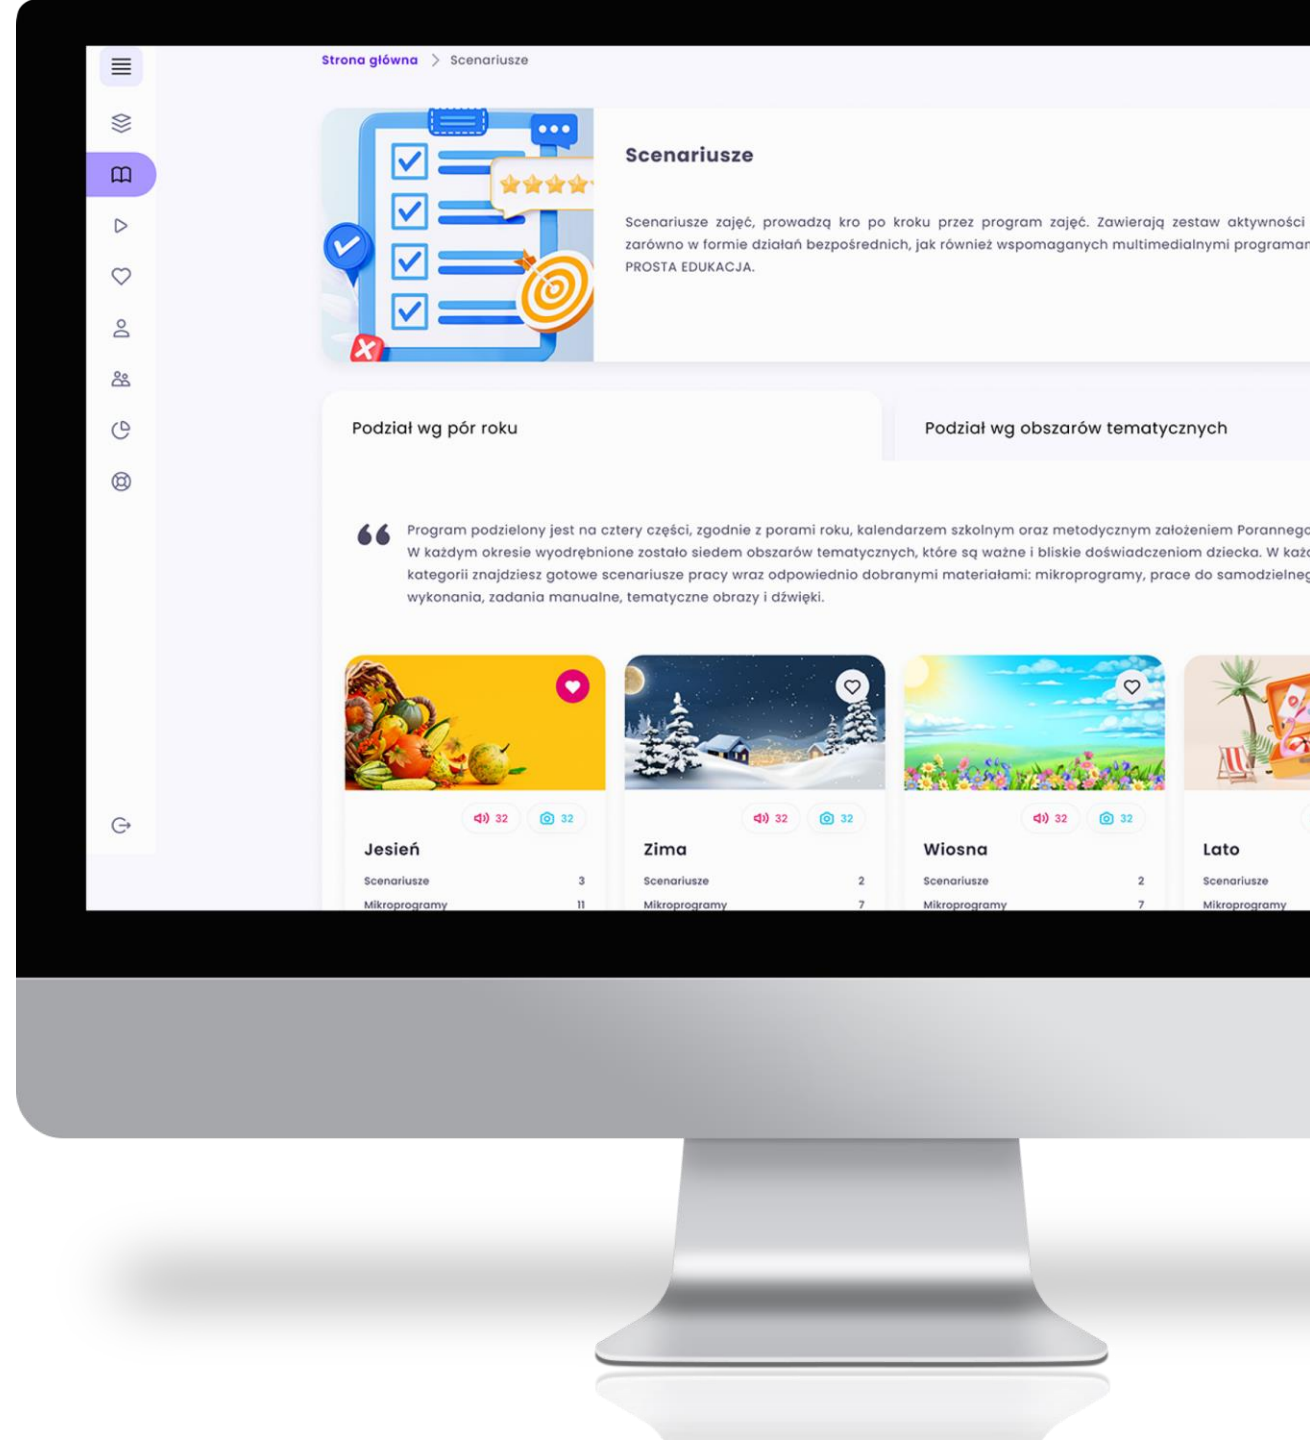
Strona główna > Scenariusze

Scenariusze

Scenariusze zajęć, prowadzą kro po kroku przez program zajęć. Zawierają zestaw aktywności zarówno w formie działań bezpośrednich, jak również wspomaganych multimedialnymi programan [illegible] PROSTA EDUKACJA.

Podział wg pór roku

Podział wg obszarów tematycznych

Program podzielony jest na cztery części, zgodnie z porami roku, kalendarzem szkolnym oraz metodycznym założeniem Porannego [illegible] W każdym okresie wyodrębnione zostało siedem obszarów tematycznych, które są ważne i bliskie doświadczeniom dziecka. W każ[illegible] kategorii znajdziesz gotowe scenariusze pracy wraz odpowiednio dobranymi materiałami: mikroprogramy, prace do samodzielneg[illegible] wykonania, zadania manualne, tematyczne obrazy i dźwięki.

32 32
Jesień
Scenariusze 3
Mikroprogramy 11

32 32
Zima
Scenariusze 2
Mikroprogramy 7

32 32
Wiosna
Scenariusze 2
Mikroprogramy 7

Lato
Scenariusze
Mikroprogramy